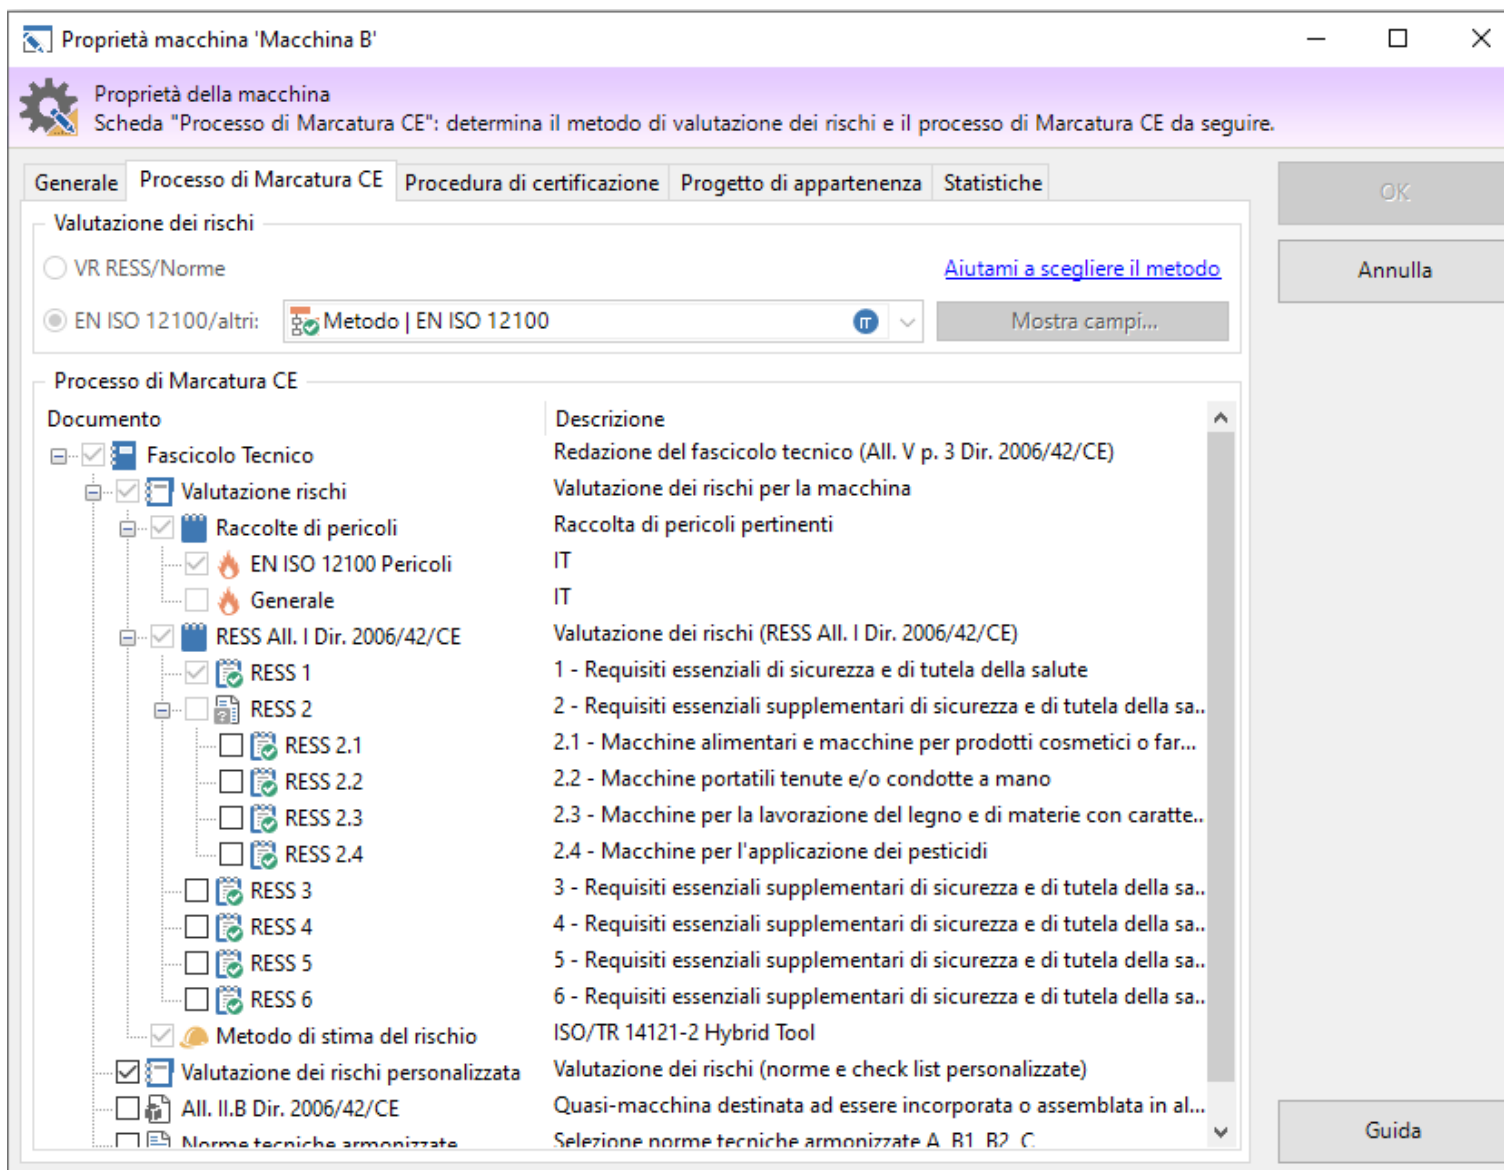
Proprietà macchina 'Macchina B'

Proprietà della macchina
Scheda "Processo di Marcatura CE": determina il metodo di valutazione dei rischi e il processo di Marcatura CE da seguire.

Generale | Processo di Marcatura CE | Procedura di certificazione | Progetto di appartenenza | Statistiche

OK

Annulla

Valutazione dei rischi

VR RESS/Norme

Aiutami a scegliere il metodo

EN ISO 12100/altri: Metodo | EN ISO 12100 IT

Mostra campi...

Processo di Marcatura CE

| Documento | Descrizione |
|---|---|
| Fascicolo Tecnico | Redazione del fascicolo tecnico (All. V p. 3 Dir. 2006/42/CE) |
| Valutazione rischi | Valutazione dei rischi per la macchina |
| Raccolte di pericoli | Raccolta di pericoli pertinenti |
| EN ISO 12100 Pericoli | IT |
| Generale | IT |
| RESS All. I Dir. 2006/42/CE | Valutazione dei rischi (RESS All. I Dir. 2006/42/CE) |
| RESS 1 | 1 - Requisiti essenziali di sicurezza e di tutela della salute |
| RESS 2 | 2 - Requisiti essenziali supplementari di sicurezza e di tutela della sa.. |
| RESS 2.1 | 2.1 - Macchine alimentari e macchine per prodotti cosmetici o far... |
| RESS 2.2 | 2.2 - Macchine portatili tenute e/o condotte a mano |
| RESS 2.3 | 2.3 - Macchine per la lavorazione del legno e di materie con caratte.. |
| RESS 2.4 | 2.4 - Macchine per l'applicazione dei pesticidi |
| RESS 3 | 3 - Requisiti essenziali supplementari di sicurezza e di tutela della sa.. |
| RESS 4 | 4 - Requisiti essenziali supplementari di sicurezza e di tutela della sa.. |
| RESS 5 | 5 - Requisiti essenziali supplementari di sicurezza e di tutela della sa.. |
| RESS 6 | 6 - Requisiti essenziali supplementari di sicurezza e di tutela della sa.. |
| Metodo di stima del rischio | ISO/TR 14121-2 Hybrid Tool |
| Valutazione dei rischi personalizzata | Valutazione dei rischi (norme e check list personalizzate) |
| All. II.B Dir. 2006/42/CE | Quasi-macchina destinata ad essere incorporata o assemblata in al... |
| Norme tecniche armonizzate | Selezione norme tecniche armonizzate A, B1, B2, C |

Guida